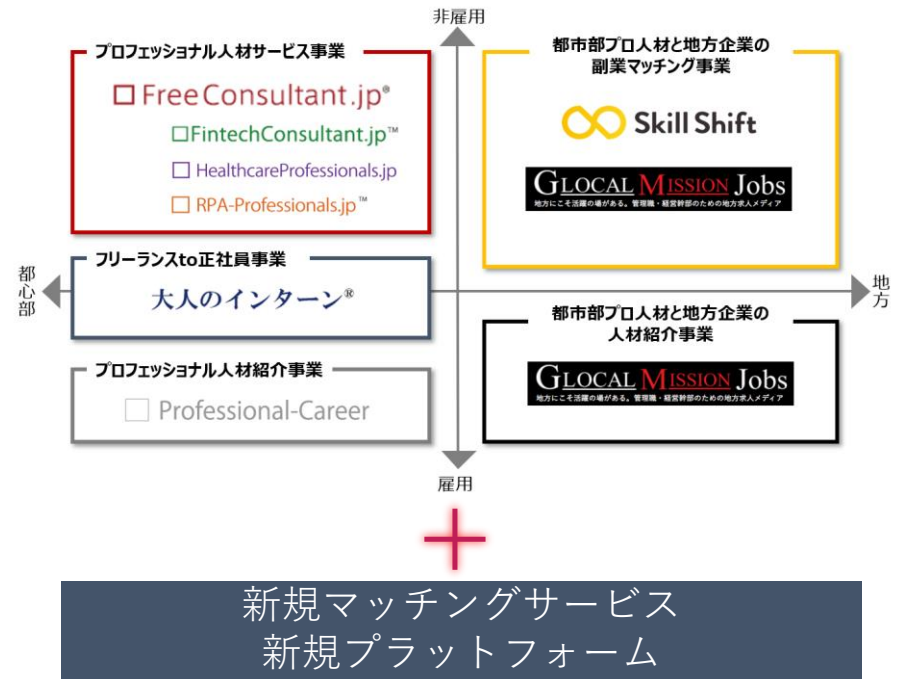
非雇用

プロフェッショナル人材サービス事業

FreeConsultant.jp®

FintechConsultant.jp™

HealthcareProfessionals.jp

RPA-Professionals.jp™

都市部プロ人材と地方企業の副業マッチング事業

Skill Shift

GLOCAL MISSION Jobs

地方にこそ活躍の場がある。管理職・経営幹部のための地方求人メディア

フリーランスto正社員事業

都心部

大人のインターン®

地方

都市部プロ人材と地方企業の人材紹介事業

GLOCAL MISSION Jobs

地方にこそ活躍の場がある。管理職・経営幹部のための地方求人メディア

プロフェッショナル人材紹介事業

Professional-Career

雇用

新規マッチングサービス
新規プラットフォーム